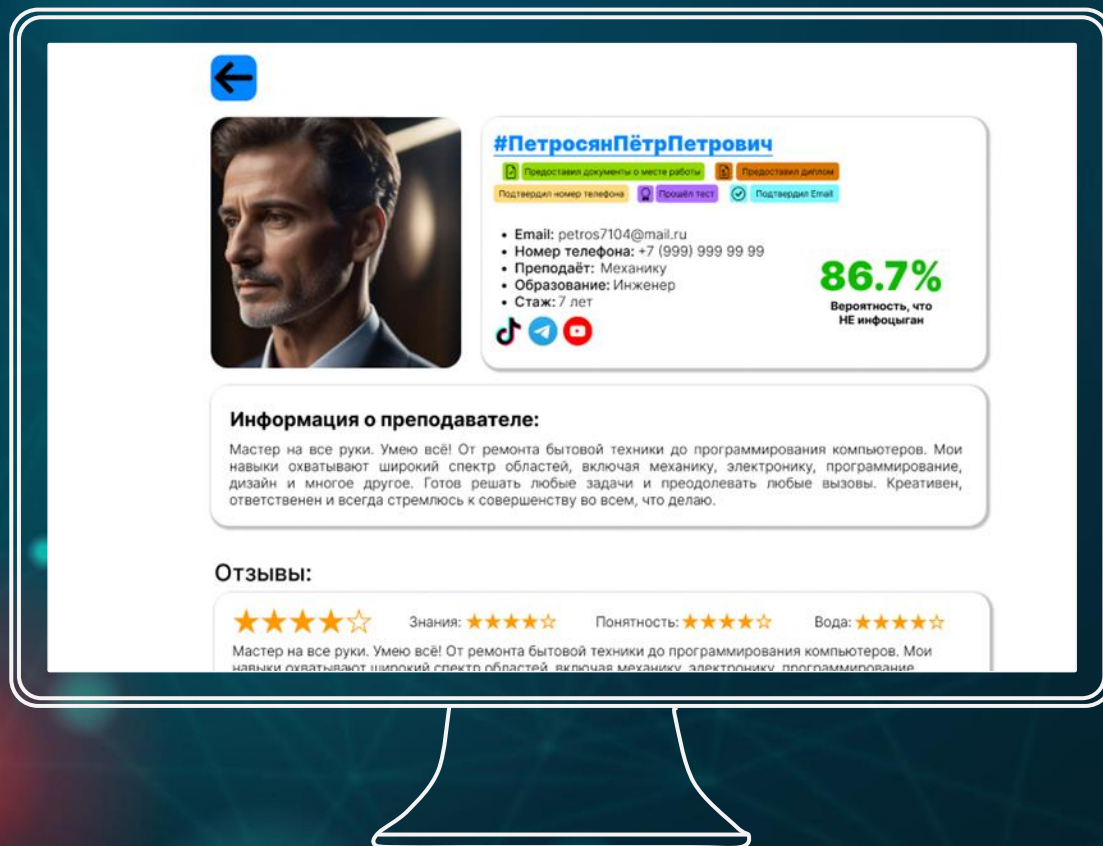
#ПетросянПётрПетрович

Предоставил документы о месте работы | Предоставил диплом | Подтвердил номер телефона | Прошёл тест | Подтвердил Email

• Email: petros7104@mail.ru
• Номер телефона: +7 (999) 999 99 99
• Преподаёт: Механику
• Образование: Инженер
• Стаж: 7 лет

86.7%
Вероятность, что НЕ инфоцыган

Информация о преподавателе:

Мастер на все руки. Умею всё! От ремонта бытовой техники до программирования компьютеров. Мои навыки охватывают широкий спектр областей, включая механику, электронику, программирование, дизайн и многое другое. Готов решать любые задачи и преодолевать любые вызовы. Креативен, ответственен и всегда стремлюсь к совершенству во всем, что делаю.

Отзывы:

Знания: Понятность: Вода:

Мастер на все руки. Умею всё! От ремонта бытовой техники до программирования компьютеров. Мои навыки охватывают широкий спектр областей, включая механику, электронику, программирование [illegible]